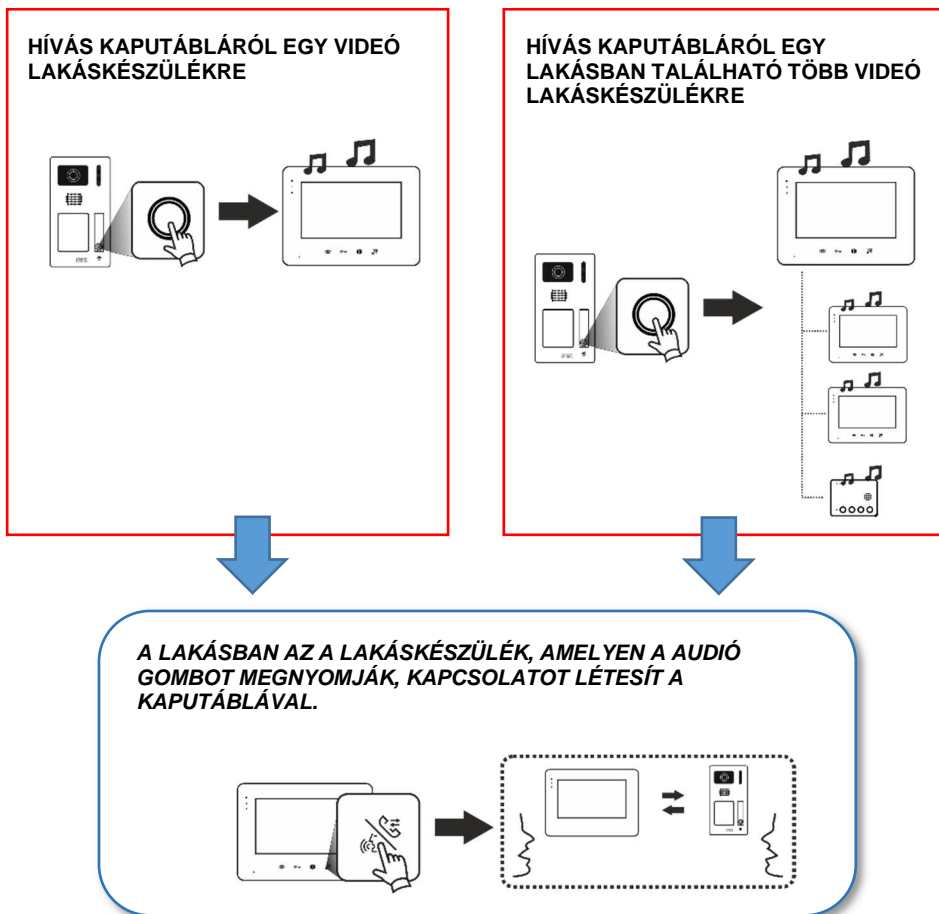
HÍVÁS KAPUTÁBLÁRÓL EGY VIDEÓ LAKÁSKÉSZÜLÉKRE

HÍVÁS KAPUTÁBLÁRÓL EGY LAKÁSBAN TALÁLHATÓ TÖBB VIDEÓ LAKÁSKÉSZÜLÉKRE

A LAKÁSBAN AZ A LAKÁSKÉSZÜLÉK, AMELYEN A AUDIÓ GOMBOT MEGNYOMJÁK, KAPCSOLATOT LÉTESÍT A KAPUTÁBLÁVAL.